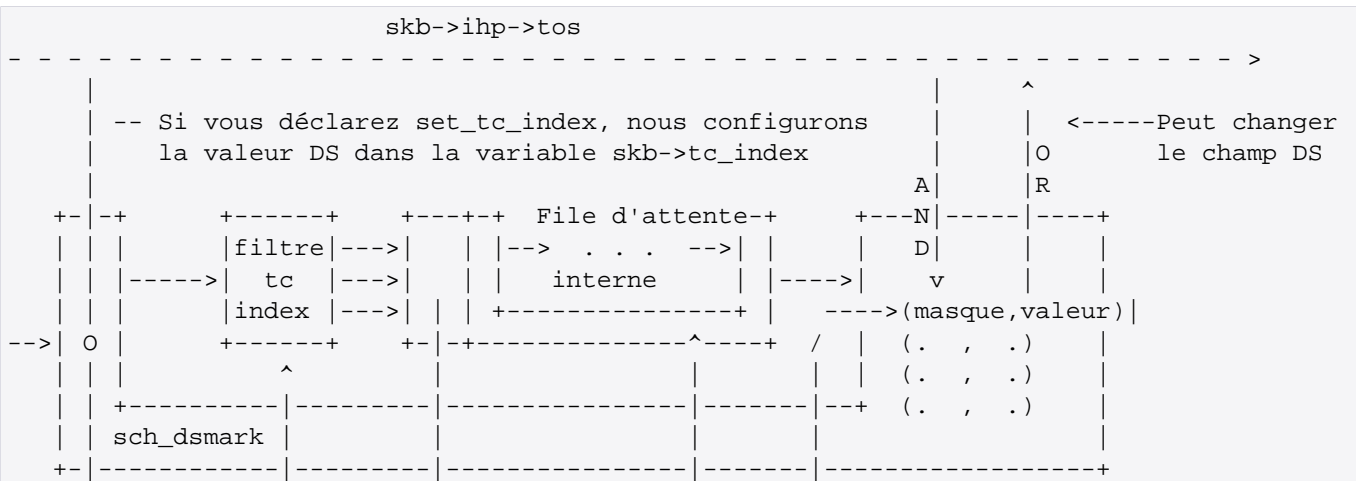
skb->ihp->tos
- - - - - - - - - - - - - - - - - - - - - - - - - - - - - - - - - - - - - - - - - >
     |                                                       |     ^
     | -- Si vous déclarez set_tc_index, nous configurons    |     |  <-----Peut changer
     |    la valeur DS dans la variable skb->tc_index        |     |O       le champ DS
     |                                                      A|     |R
   +-|-+      +------+    +---+-+  File d'attente-+     +---N|-----|----+
   | | |      |filtre|--->|   | |-->  . . .   -->| |     |   D|     |    |
   | | |----->|  tc  |--->|   | |   interne      | |---->|   v     |    |
   | | |      |index |--->| | | +----------------+ |   ---->(masque,valeur)|
-->| O |      +------+    +-|-+--------------^----+  /  |  (.  ,   .)     |
   | | |          ^         |                |         | |  (.  ,   .)     |
   | | +----------|---------|----------------|-------|--+  (.  ,   .)     |
   | | sch_dsmark |         |                |       |                    |
   +-|------------|---------|----------------|-------|--------------------+